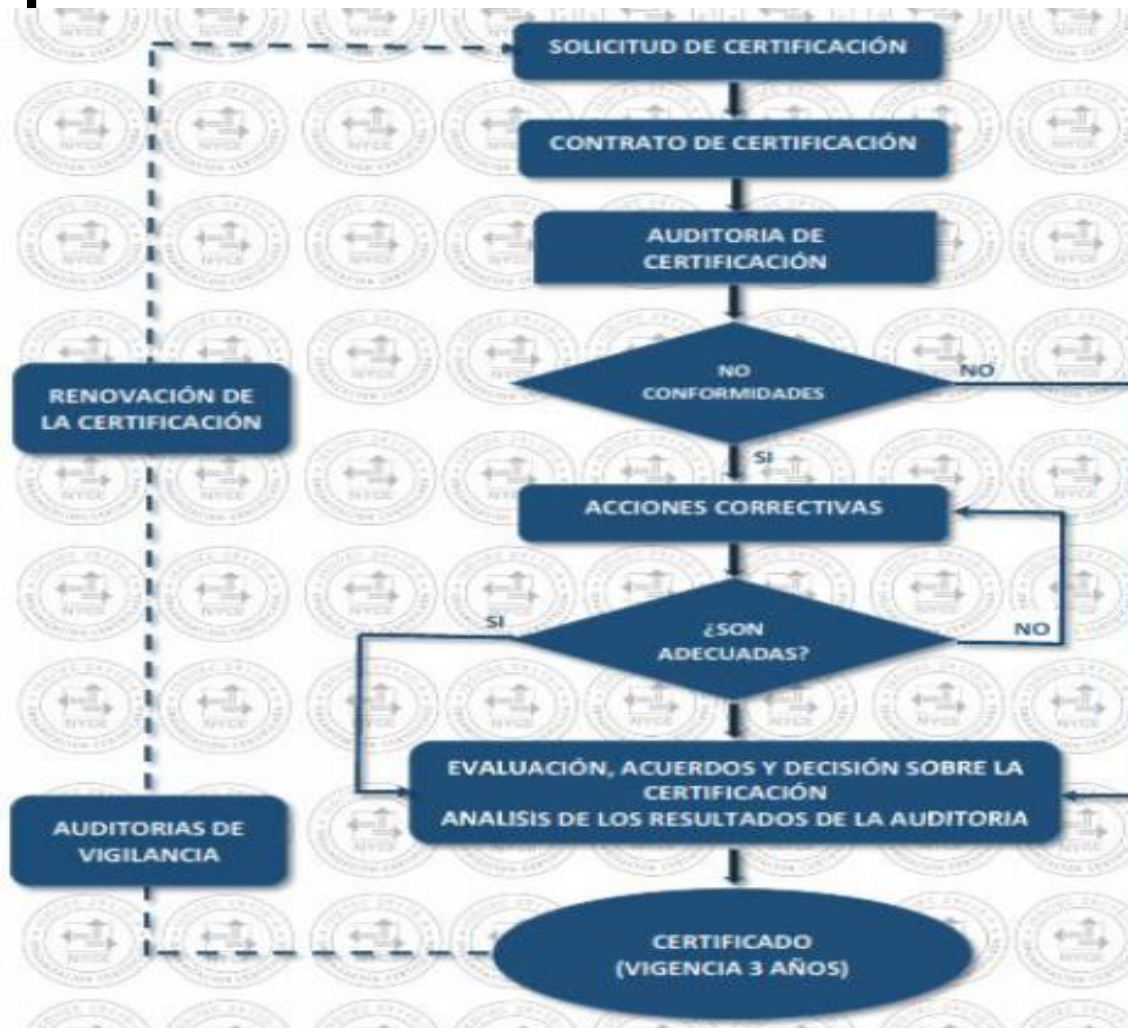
SOLICITUD DE CERTIFICACIÓN

CONTRATO DE CERTIFICACIÓN

AUDITORIA DE CERTIFICACIÓN

RENOVACIÓN DE LA CERTIFICACIÓN

NO CONFORMIDADES

NO

SI

ACCIONES CORRECTIVAS

SI

¿SON ADECUADAS?

NO

EVALUACIÓN, ACUERDOS Y DECISIÓN SOBRE LA CERTIFICACIÓN
ANALISIS DE LOS RESULTADOS DE LA AUDITORIA

AUDITORIAS DE VIGILANCIA

CERTIFICADO
(VIGENCIA 3 AÑOS)